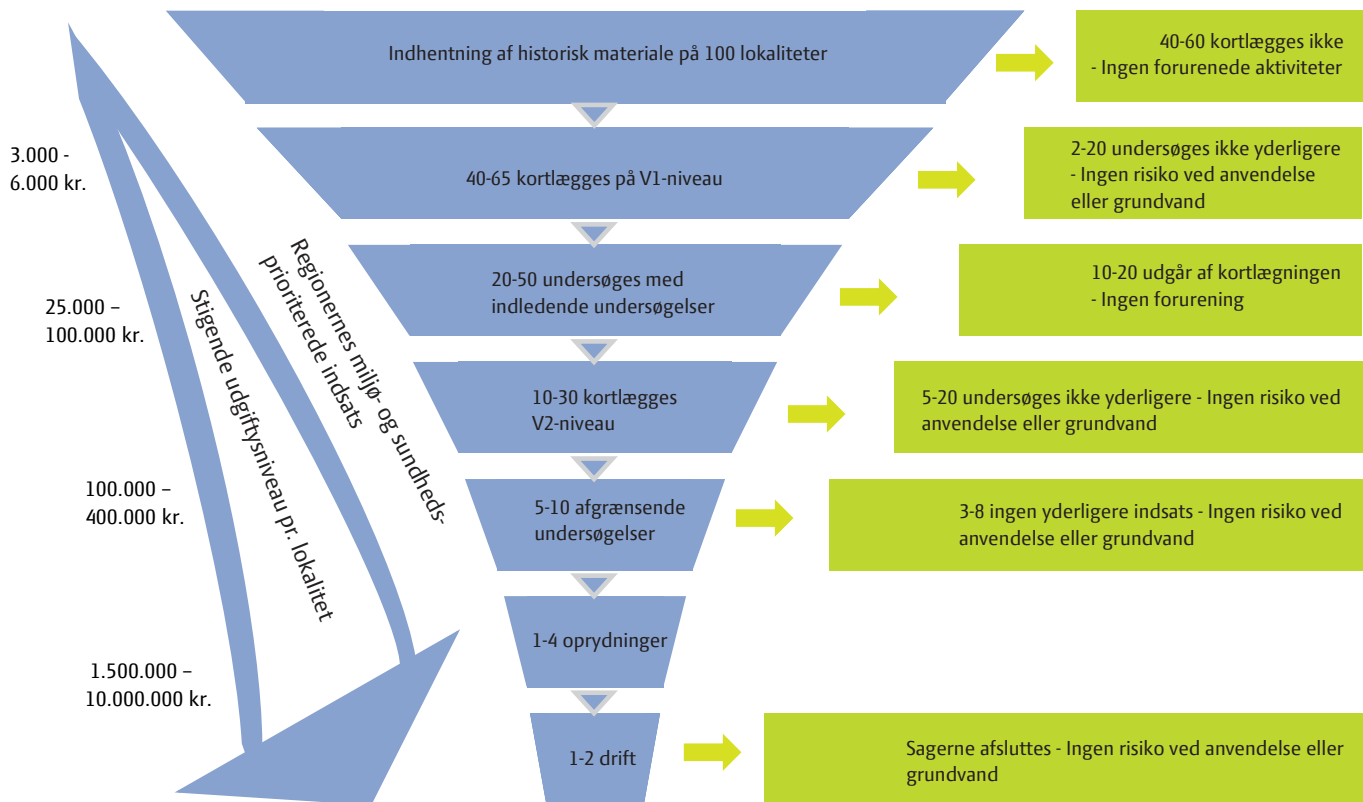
Indhentning af historisk materiale på 100 lokaliteter

40-60 kortlægges ikke
- Ingen forurenede aktiviteter

3.000 -
6.000 kr.

40-65 kortlægges på V1-niveau

2-20 undersøges ikke yderligere
- Ingen risiko ved anvendelse eller grundvand

25.000 –
100.000 kr.

20-50 undersøges med indledende undersøgelser

10-20 udgår af kortlægningen
- Ingen forurening

10-30 kortlægges V2-niveau

5-20 undersøges ikke yderligere - Ingen risiko ved anvendelse eller grundvand

100.000 –
400.000 kr.

5-10 afgrænsende undersøgelser

3-8 ingen yderligere indsats - Ingen risiko ved anvendelse eller grundvand

1-4 oprydninger

1.500.000 –
10.000.000 kr.

1-2 drift

Sagerne afsluttes - Ingen risiko ved anvendelse eller grundvand

Regionernes miljø- og sundheds-prioriterede indsats

Stigende udgiftsniveau pr. lokalitet